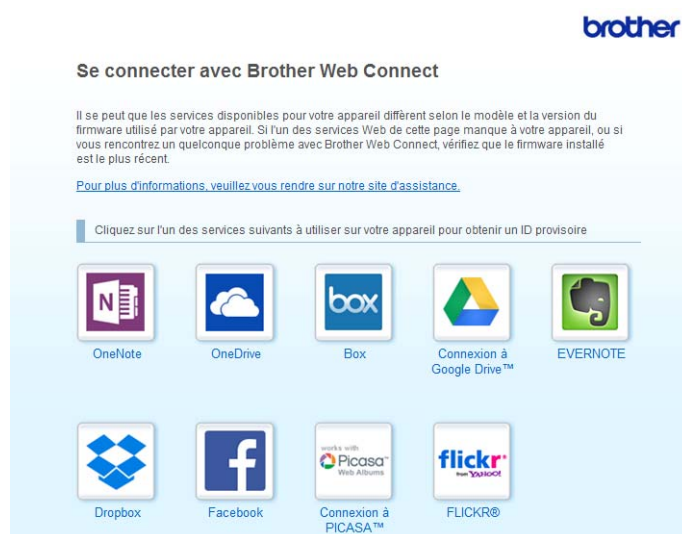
brother

Se connecter avec Brother Web Connect

Il se peut que les services disponibles pour votre appareil diffèrent selon le modèle et la version du firmware utilisé par votre appareil. Si l'un des services Web de cette page manque à votre appareil, ou si vous rencontrez un quelconque problème avec Brother Web Connect, vérifiez que le firmware installé est le plus récent.

Pour plus d'informations, veuillez vous rendre sur notre site d'assistance.

Cliquez sur l'un des services suivants à utiliser sur votre appareil pour obtenir un ID provisoire

OneNote

OneDrive

box
Box

Connexion à Google Drive™

EVERNOTE

Dropbox

Facebook

works with Picasa Web Albums
Connexion à PICASA™

flickr from YAHOO!
FLICKR®